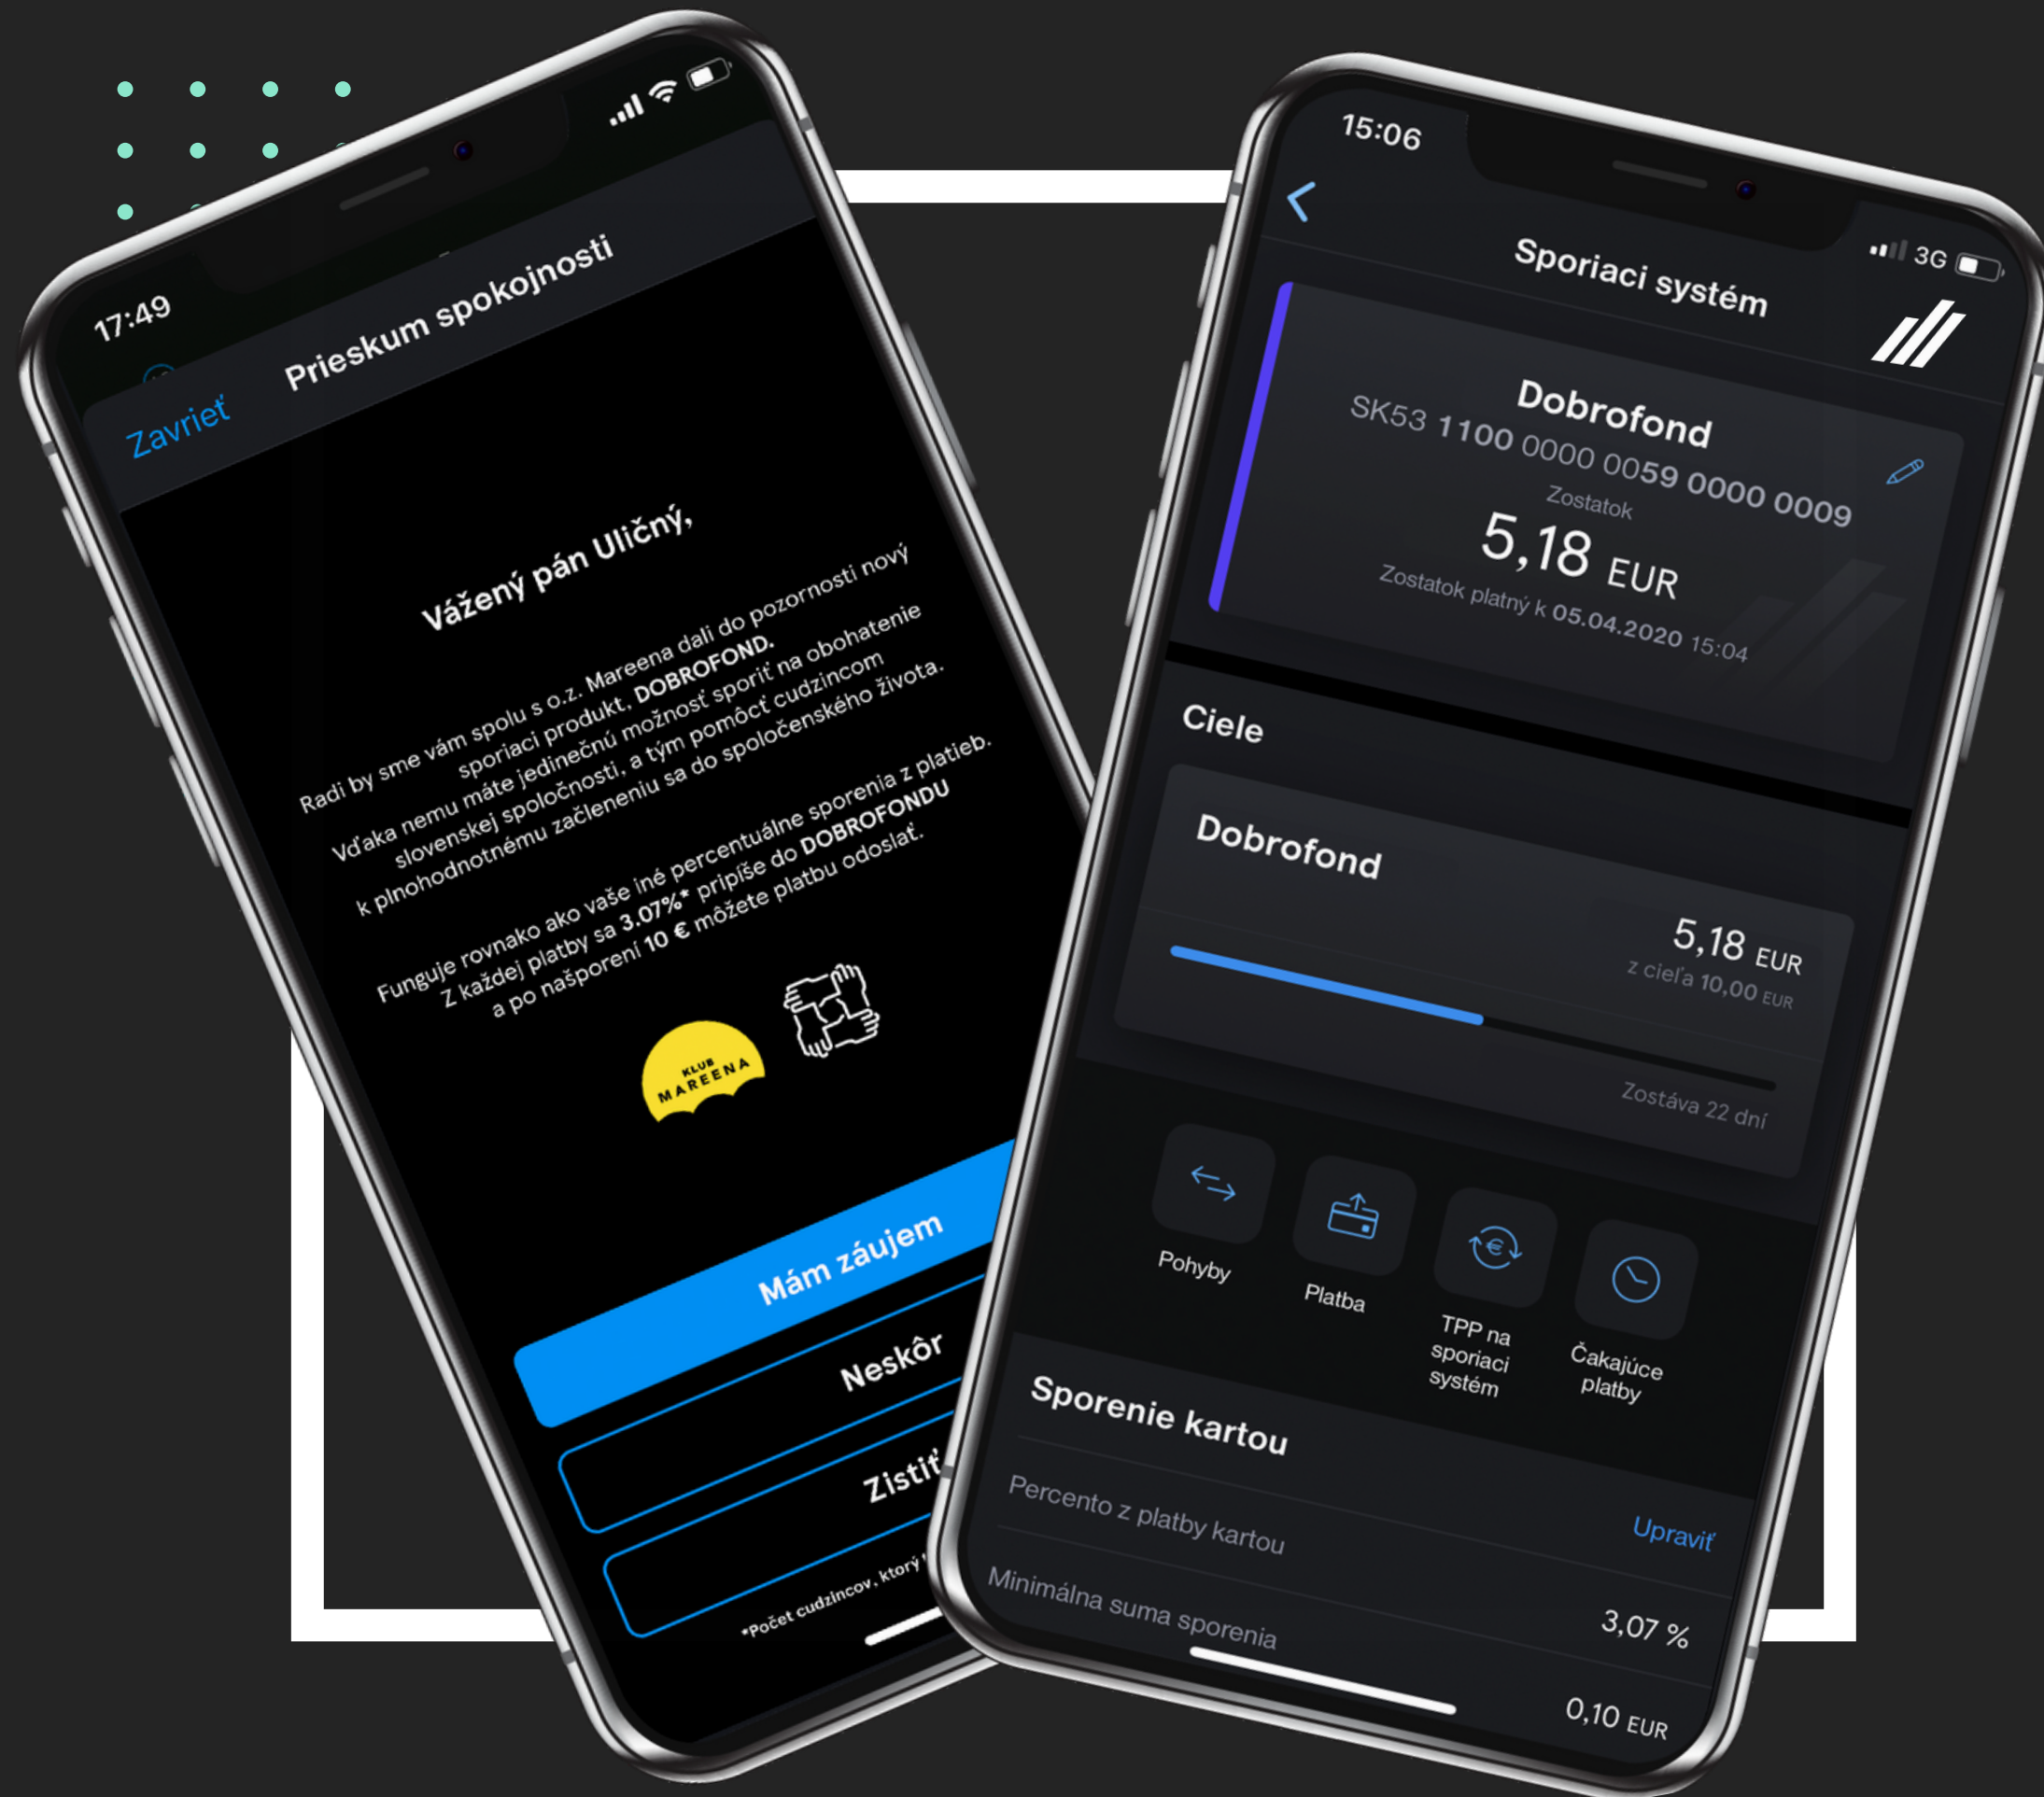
17:49

Zavrieť

Prieskum spokojnosti

Vážený pán Uličný,

Radi by sme vám spolu s o.z. Mareena dali do pozornosti nový sporiaci produkt, DOBROFOND.

Vďaka nemu máte jedinečnú možnosť sporiť na obohatenie slovenskej spoločnosti, a tým pomôcť cudzincom k plnohodnotnému začleneniu sa do spoločenského života.

Funguje rovnako ako vaše iné percentuálne sporenia z platieb. Z každej platby sa 3.07%* pripíše do DOBROFONDU a po našporení 10 € môžete platbu odoslať.

KLUB MAREENA

Mám záujem

Neskôr

Zistiť

*Počet cudzincov, ktorý

15:06

3G

Sporiaci systém

Dobrofond

SK53 1100 0000 0059 0000 0009

Zostatok

5,18 EUR

Zostatok platný k 05.04.2020 15:04

Ciele

Dobrofond

5,18 EUR

z cieľa 10,00 EUR

Zostáva 22 dní

Pohyby

Platba

TPP na sporiaci systém

Čakajúce platby

Sporenie kartou

Percento z platby kartou

Upraviť

3,07 %

Minimálna suma sporenia

0,10 EUR